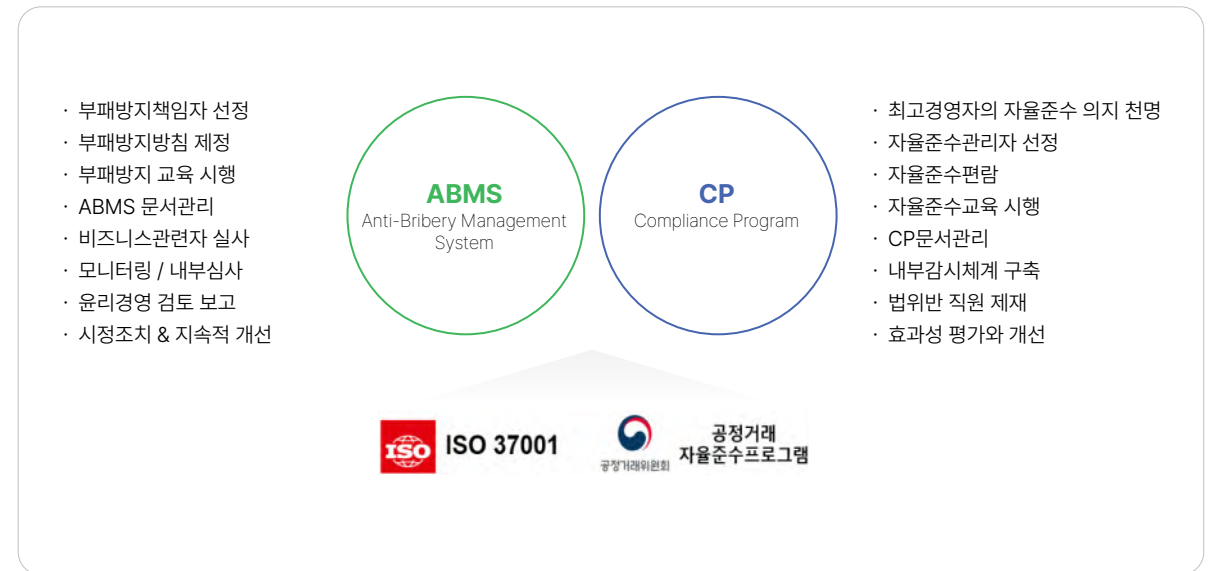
· 부패방지책임자 선정
· 부패방지방침 제정
· 부패방지 교육 시행
· ABMS 문서관리
· 비즈니스관련자 실사
· 모니터링 / 내부심사
· 윤리경영 검토 보고
· 시정조치 & 지속적 개선

ABMS
Anti-Bribery Management System

CP
Compliance Program

· 최고경영자의 자율준수 의지 천명
· 자율준수관리자 선정
· 자율준수편람
· 자율준수교육 시행
· CP문서관리
· 내부감시체계 구축
· 법위반 직원 제재
· 효과성 평가와 개선

ISO ISO 37001

공정거래위원회 공정거래 자율준수프로그램